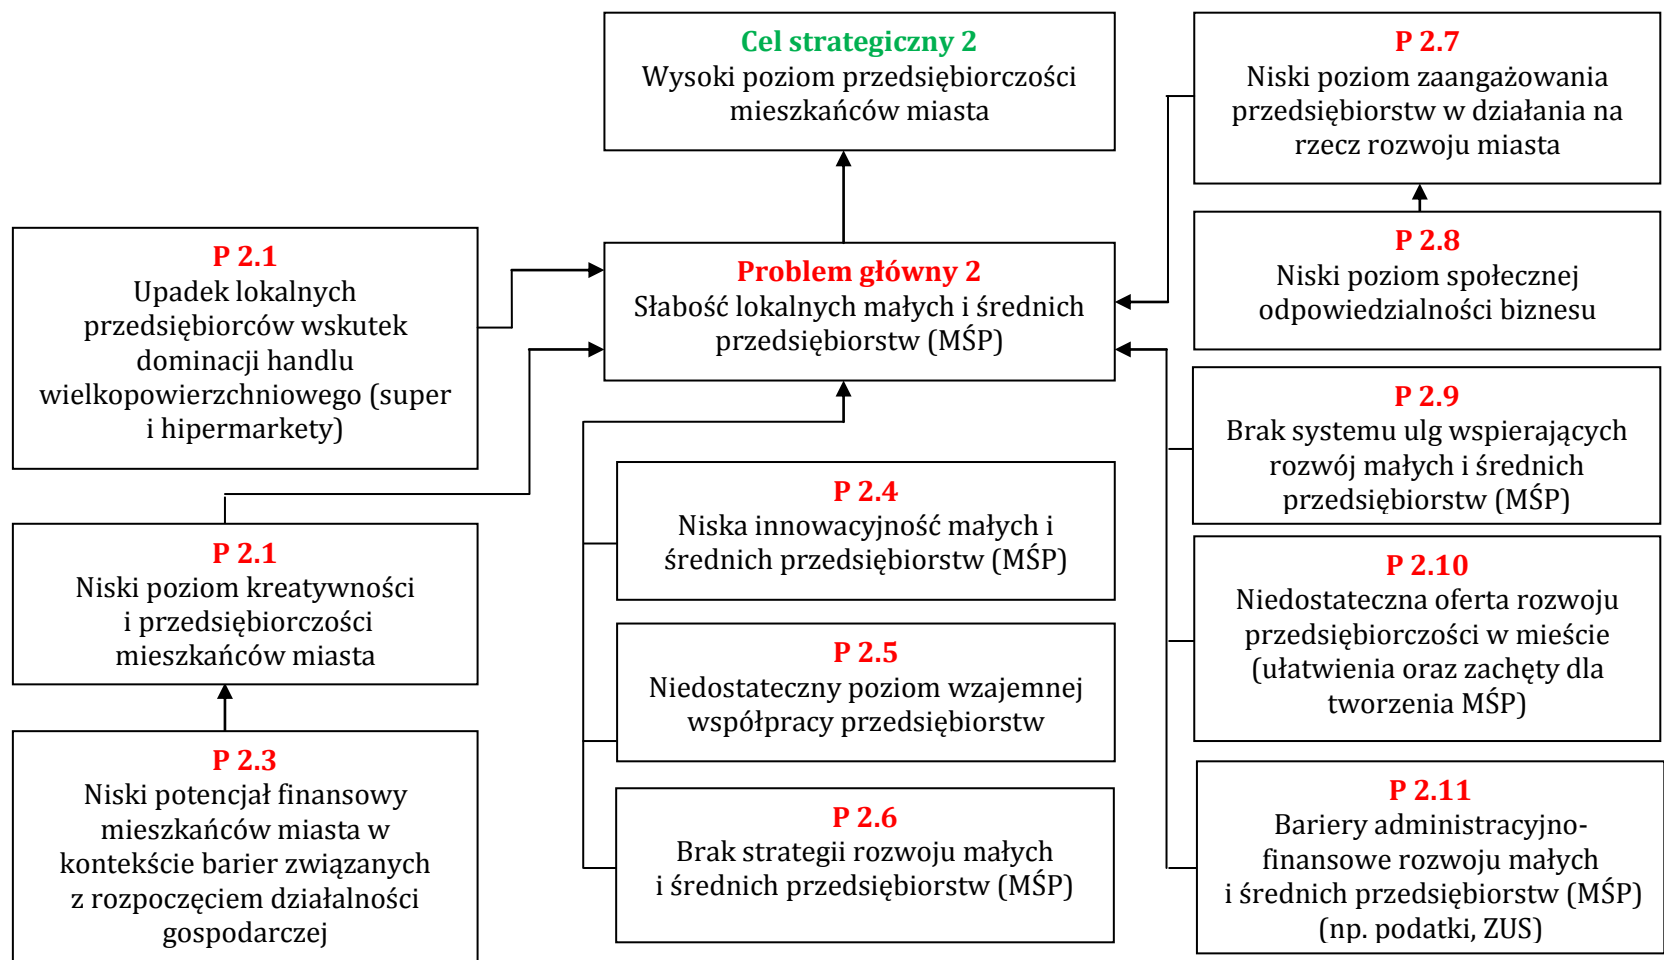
Cel strategiczny 2
Wysoki poziom przedsiębiorczości mieszkańców miasta

P 2.7
Niski poziom zaangażowania przedsiębiorstw w działania na rzecz rozwoju miasta

P 2.1
Upadek lokalnych przedsiębiorców wskutek dominacji handlu wielkopowierzchniowego (super i hipermarkety)

Problem główny 2
Słabość lokalnych małych i średnich przedsiębiorstw (MŚP)

P 2.8
Niski poziom społecznej odpowiedzialności biznesu

P 2.9
Brak systemu ulg wspierających rozwój małych i średnich przedsiębiorstw (MŚP)

P 2.4
Niska innowacyjność małych i średnich przedsiębiorstw (MŚP)

P 2.1
Niski poziom kreatywności i przedsiębiorczości mieszkańców miasta

P 2.10
Niedostateczna oferta rozwoju przedsiębiorczości w mieście (ułatwienia oraz zachęty dla tworzenia MŚP)

P 2.5
Niedostateczny poziom wzajemnej współpracy przedsiębiorstw

P 2.3
Niski potencjał finansowy mieszkańców miasta w kontekście barier związanych z rozpoczęciem działalności gospodarczej

P 2.6
Brak strategii rozwoju małych i średnich przedsiębiorstw (MŚP)

P 2.11
Bariery administracyjno-finansowe rozwoju małych i średnich przedsiębiorstw (MŚP) (np. podatki, ZUS)